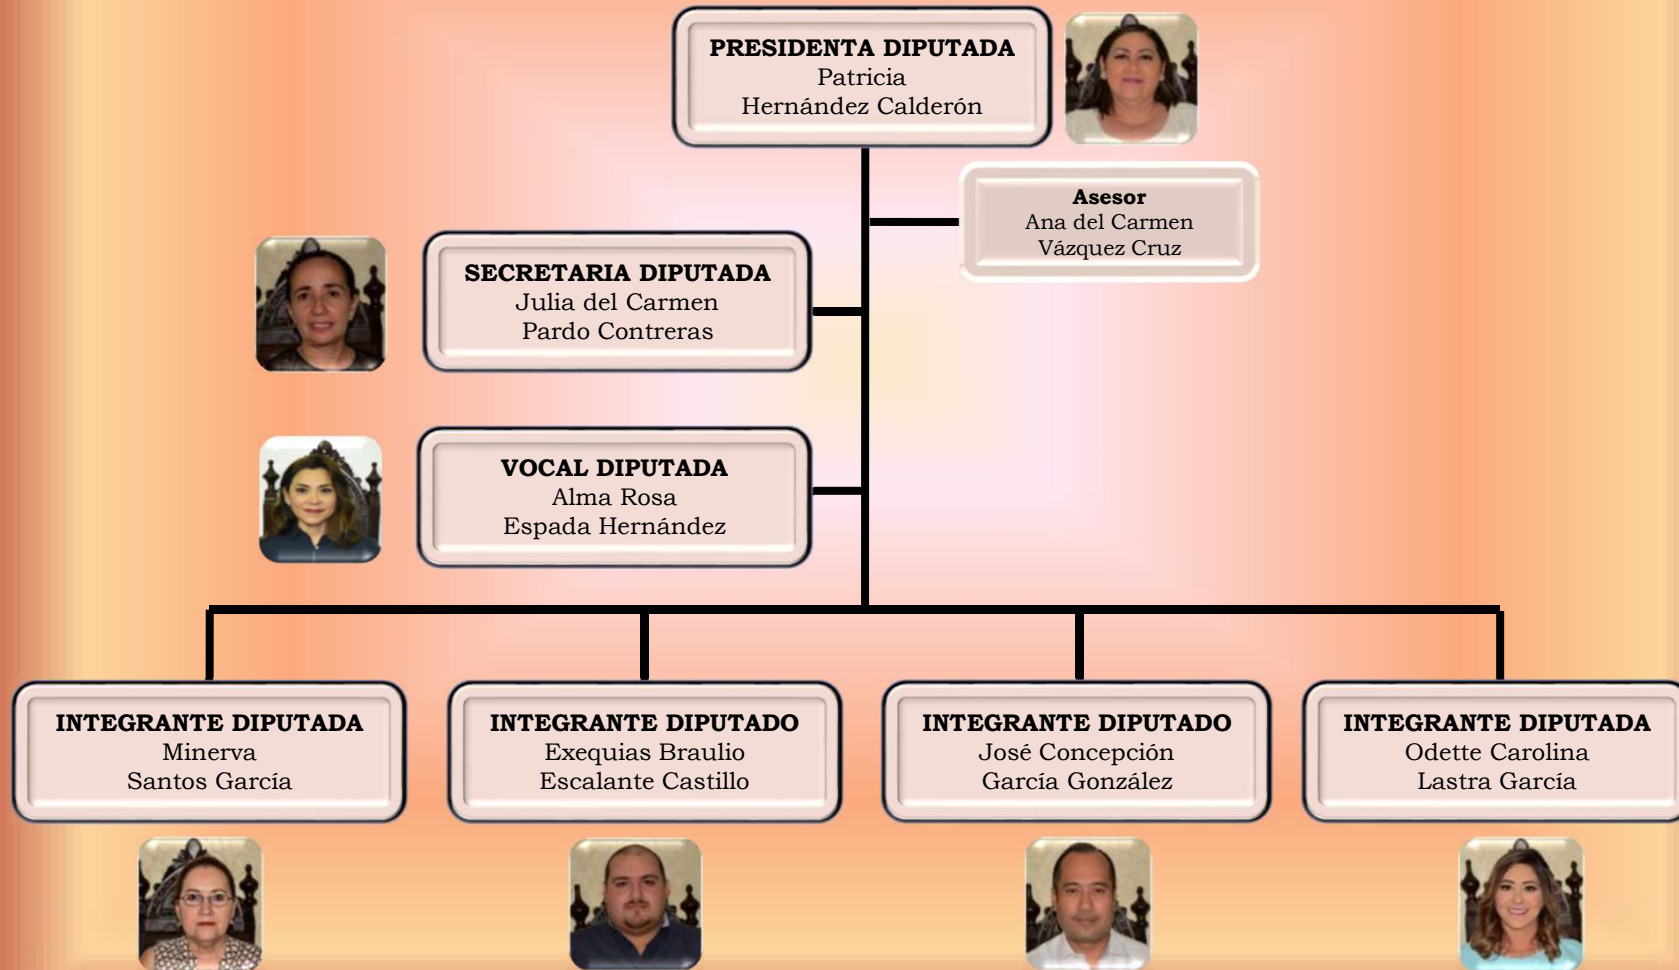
PRESIDENTA DIPUTADA
Patricia
Hernández Calderón

Asesor
Ana del Carmen
Vázquez Cruz

SECRETARIA DIPUTADA
Julia del Carmen
Pardo Contreras

VOCAL DIPUTADA
Alma Rosa
Espada Hernández

INTEGRANTE DIPUTADA
Minerva
Santos García

INTEGRANTE DIPUTADO
Exequias Braulio
Escalante Castillo

INTEGRANTE DIPUTADO
José Concepción
García González

INTEGRANTE DIPUTADA
Odette Carolina
Lastra García